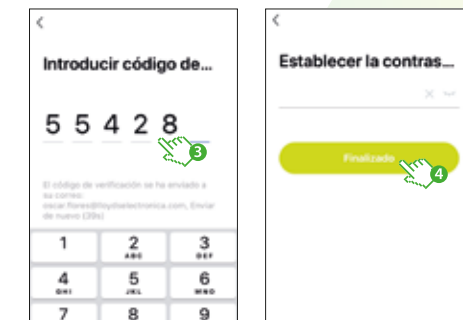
<

Introducir código de...

5 5 4 2 8

3

El código de verificación se ha enviado a su correo: oscar.flores@lloydselectronica.com, Enviar de nuevo (39s)

1
2 ABC
3 DEF
4 GHI
5 JKL
6 MNO
7
8
9

<

Establecer la contras...

Finalizado

4